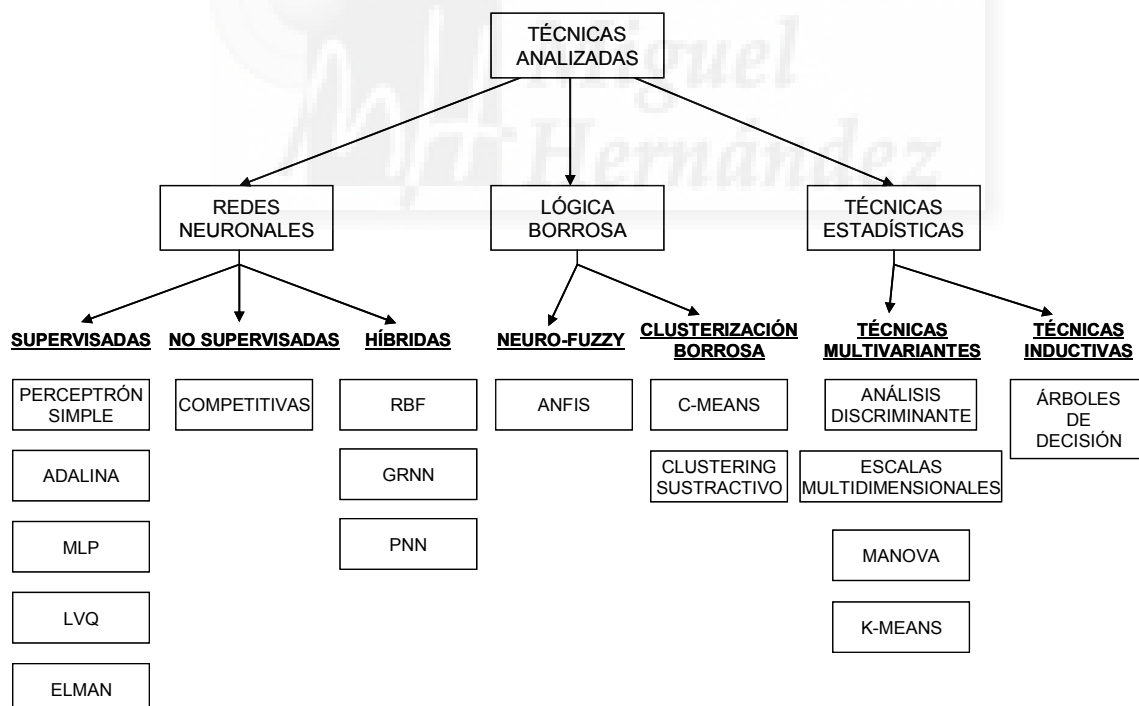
Miguel Hernández

TÉCNICAS ANALIZADAS

REDES NEURONALES

LÓGICA BORROSA

TÉCNICAS ESTADÍSTICAS

SUPERVISADAS

NO SUPERVISADAS

HÍBRIDAS

NEURO-FUZZY

CLUSTERIZACIÓN BORROSA

TÉCNICAS MULTIVARIANTES

TÉCNICAS INDUCTIVAS

PERCEPTRÓN SIMPLE

ADALINA

MLP

LVQ

ELMAN

COMPETITIVAS

RBF

GRNN

PNN

ANFIS

C-MEANS

CLUSTERING SUSTRACTIVO

ANÁLISIS DISCRIMINANTE

ESCALAS MULTIDIMENSIONALES

MANOVA

K-MEANS

ÁRBOLES DE DECISIÓN